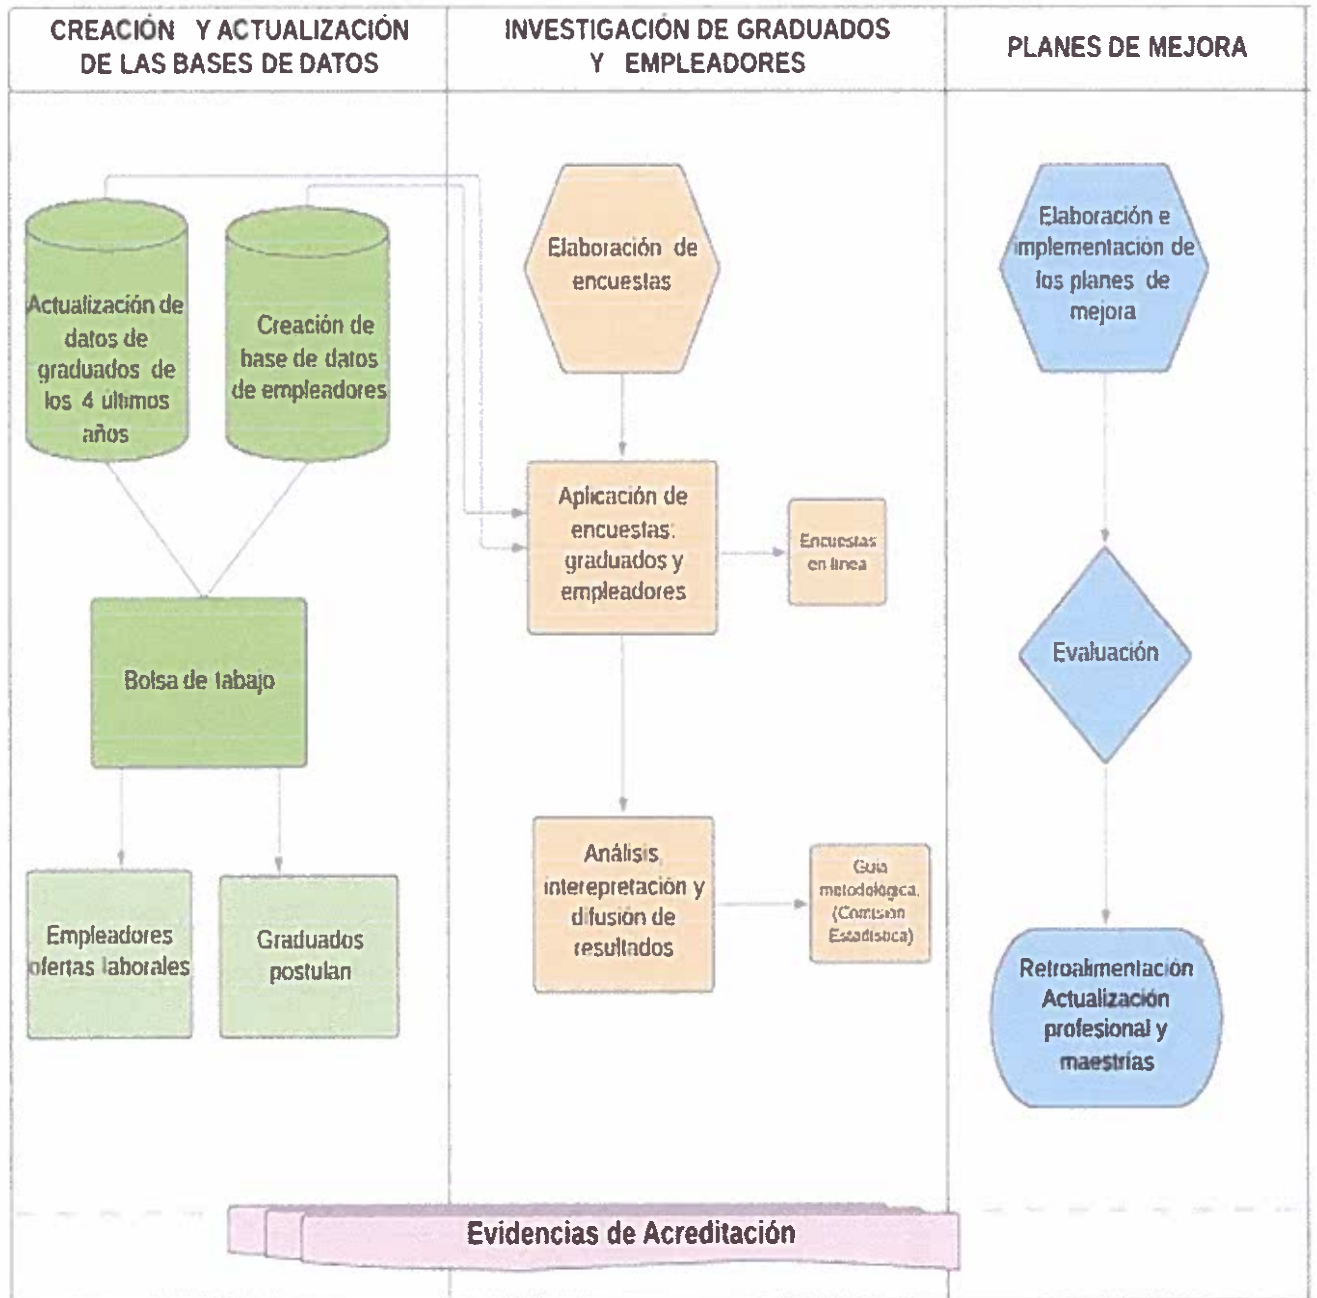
CREACIÓN Y ACTUALIZACIÓN DE LAS BASES DE DATOS

INVESTIGACIÓN DE GRADUADOS Y EMPLEADORES

PLANES DE MEJORA

Actualización de datos de graduados de los 4 últimos años

Creación de base de datos de empleadores

Bolsa de tabajo

Empleadores ofertas laborales

Graduados postulan

Elaboración de encuestas

Aplicación de encuestas: graduados y empleadores

Encuestas en línea

Análisis, interepretación y difusión de resultados

Guía metodológica (Comisión Estadística)

Elaboración e implementación de los planes de mejora

Evaluación

Retroalimentación Actualización profesional y maestrías

Evidencias de Acreditación